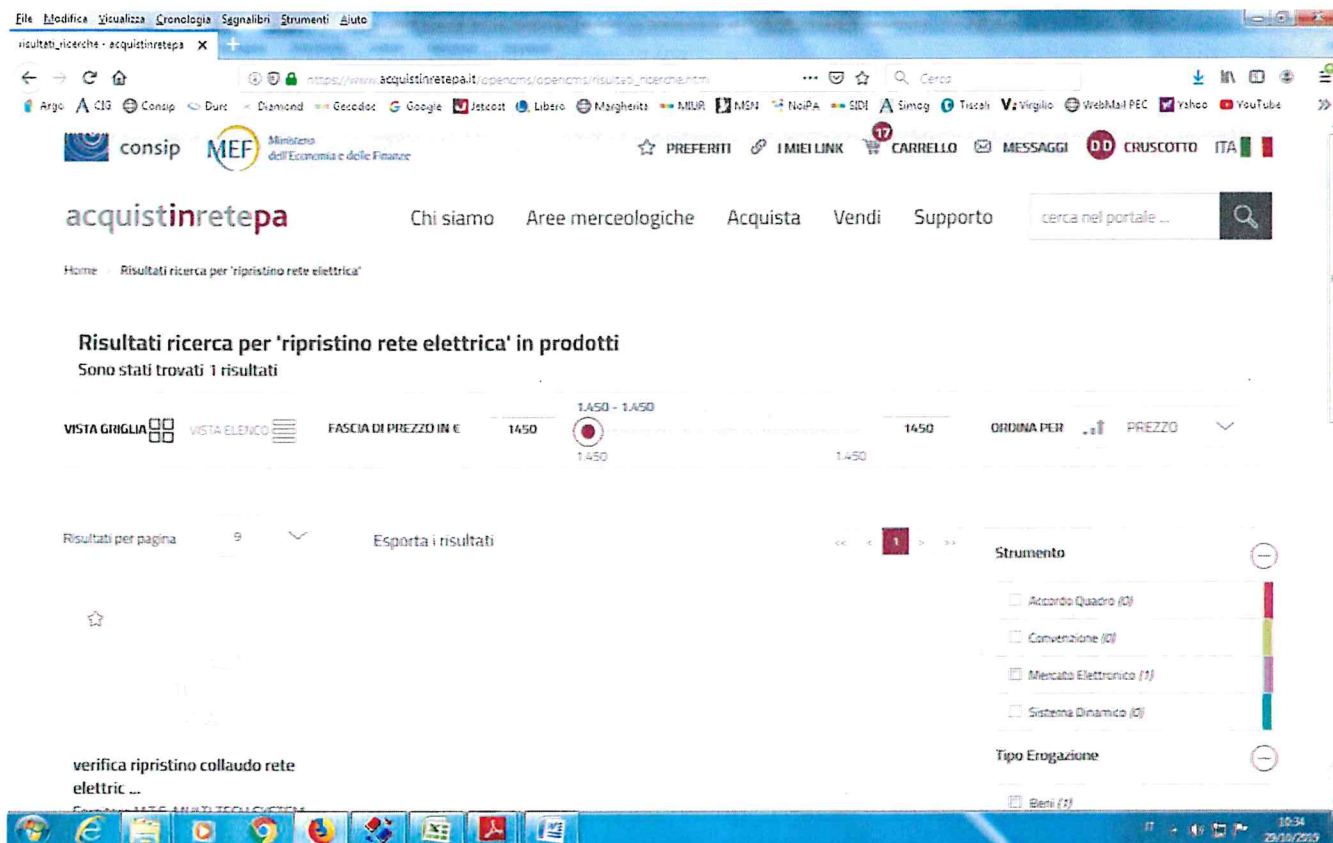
File Modifica Visualizza Cronologia Segnalibri Strumenti Aiuto

risultati_ricerche - acquistinretepa ×

https://www.acquistinretepa.it/opencms/opencms/risultati_ricerche.html ··· Cerca

Argo ACIG Consip Durc Diamond Gecodoc Google Jetcost Libero Margherita MIUR MSN NoiPA SIDI Simog Tiscali Virgilio WebMail PEC Yahoo YouTube »

consip MEF Ministero dell'Economia e delle Finanze

PREFERITI I MIEI LINK 17 CARRELLO MESSAGGI DD CRUSCOTTO ITA

acquistinretepa Chi siamo Aree merceologiche Acquista Vendi Supporto cerca nel portale ...

Home Risultati ricerca per 'ripristino rete elettrica'

Risultati ricerca per 'ripristino rete elettrica' in prodotti
Sono stati trovati 1 risultati

VISTA GRIGLIA VISTA ELENCO FASCIA DI PREZZO IN € 1450 1.450 - 1.450 1.450 1.450 1450 ORDINA PER PREZZO

Risultati per pagina 9 Esporta i risultati << < 1 > >>

Strumento
Accordo Quadro (0)
Convenzione (0)
Mercato Elettronico (1)
Sistema Dinamico (0)

Tipo Erogazione
Beni (1)

verifica ripristino collaudo rete elettric ...

10:34 29/10/2019